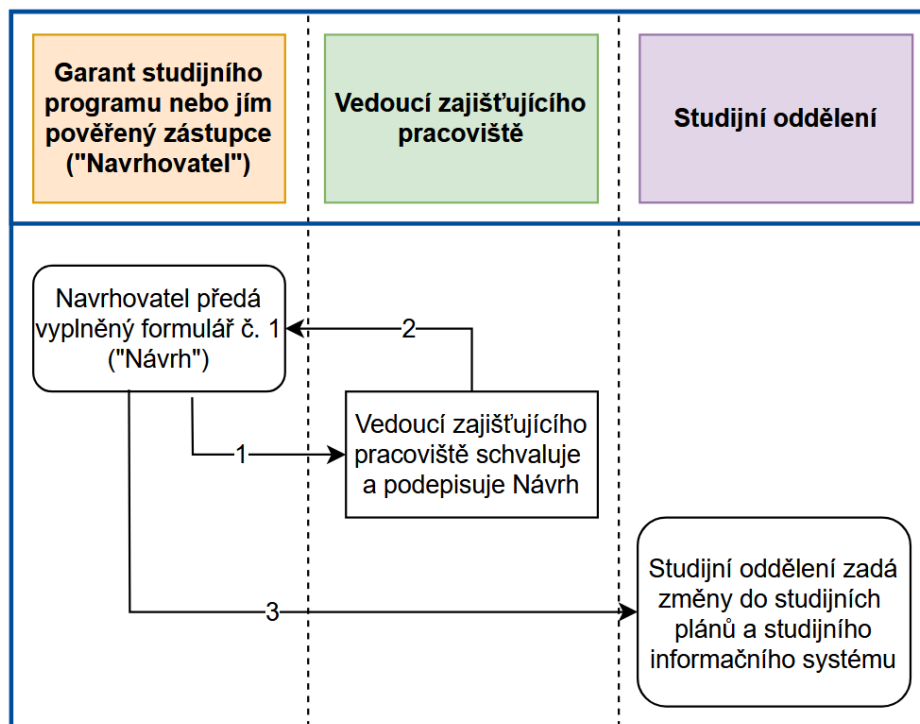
Garant studijního programu nebo jím pověřený zástupce ("Navrhovatel")

Vedoucí zajišťujícího pracoviště

Studijní oddělení

Navrhovatel předá vyplněný formulář č. 1 ("Návrh")

2

1

Vedoucí zajišťujícího pracoviště schvaluje a podepisuje Návrh

3

Studijní oddělení zadá změny do studijních plánů a studijního informačního systému